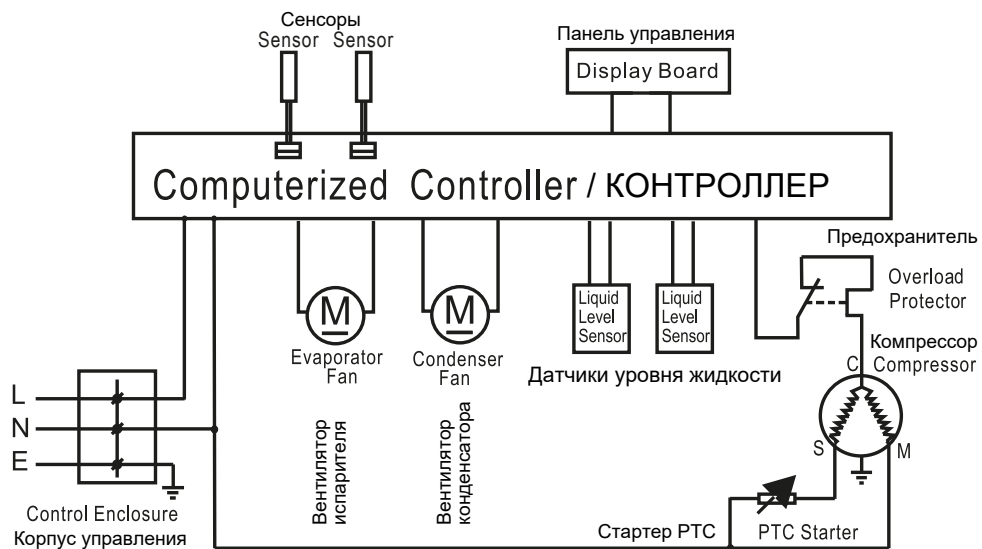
Сенсоры
Sensor Sensor

Панель управления
Display Board

Computerized Controller / КОНТРОЛЛЕР

Предохранитель
Overload Protector

M
Evaporator Fan

M
Condenser Fan

Liquid Level Sensor

Liquid Level Sensor

Компрессор
Compressor

C

Датчики уровня жидкости

L
N
E

S
M

Вентилятор испарителя

Вентилятор конденсатора

Control Enclosure
Корпус управления

Стартер PTC
PTC Starter